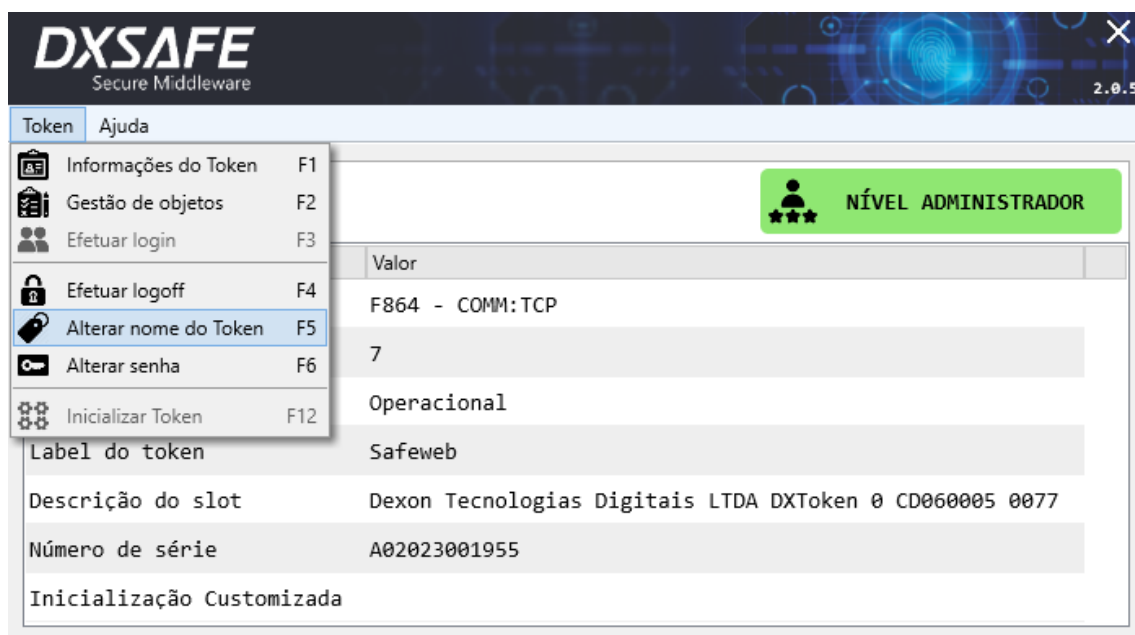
DXSAFE
Secure Middleware

2.0.5

Token Ajuda

Informações do Token F1
Gestão de objetos F2
Efetuar login F3
Efetuar logoff F4
Alterar nome do Token F5
Alterar senha F6
Inicializar Token F12

NÍVEL ADMINISTRADOR

| | Valor |
|---|---|
| | F864 - COMM:TCP |
| | 7 |
| | Operacional |
| Label do token | Safeweb |
| Descrição do slot | Dexon Tecnologias Digitais LTDA DXToken 0 CD060005 0077 |
| Número de série | A02023001955 |
| Inicialização Customizada | |